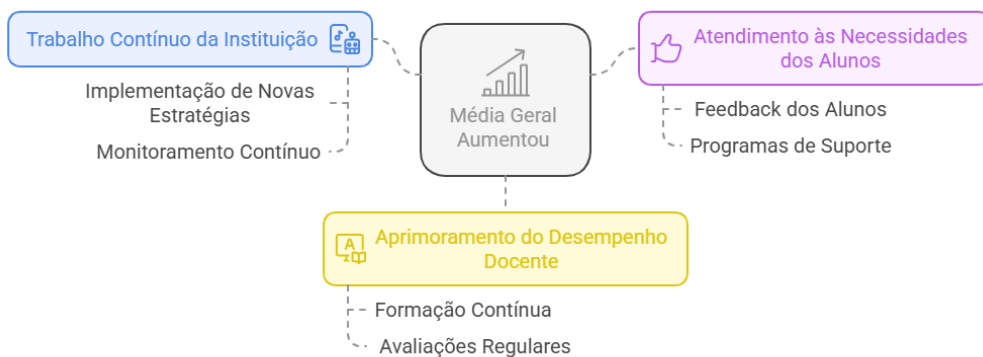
Trabalho Contínuo da Instituição

Implementação de Novas Estratégias

Monitoramento Contínuo

Média Geral Aumentou

Atendimento às Necessidades dos Alunos

Feedback dos Alunos

Programas de Suporte

A

Aprimoramento do Desempenho Docente

Formação Contínua

Avaliações Regulares